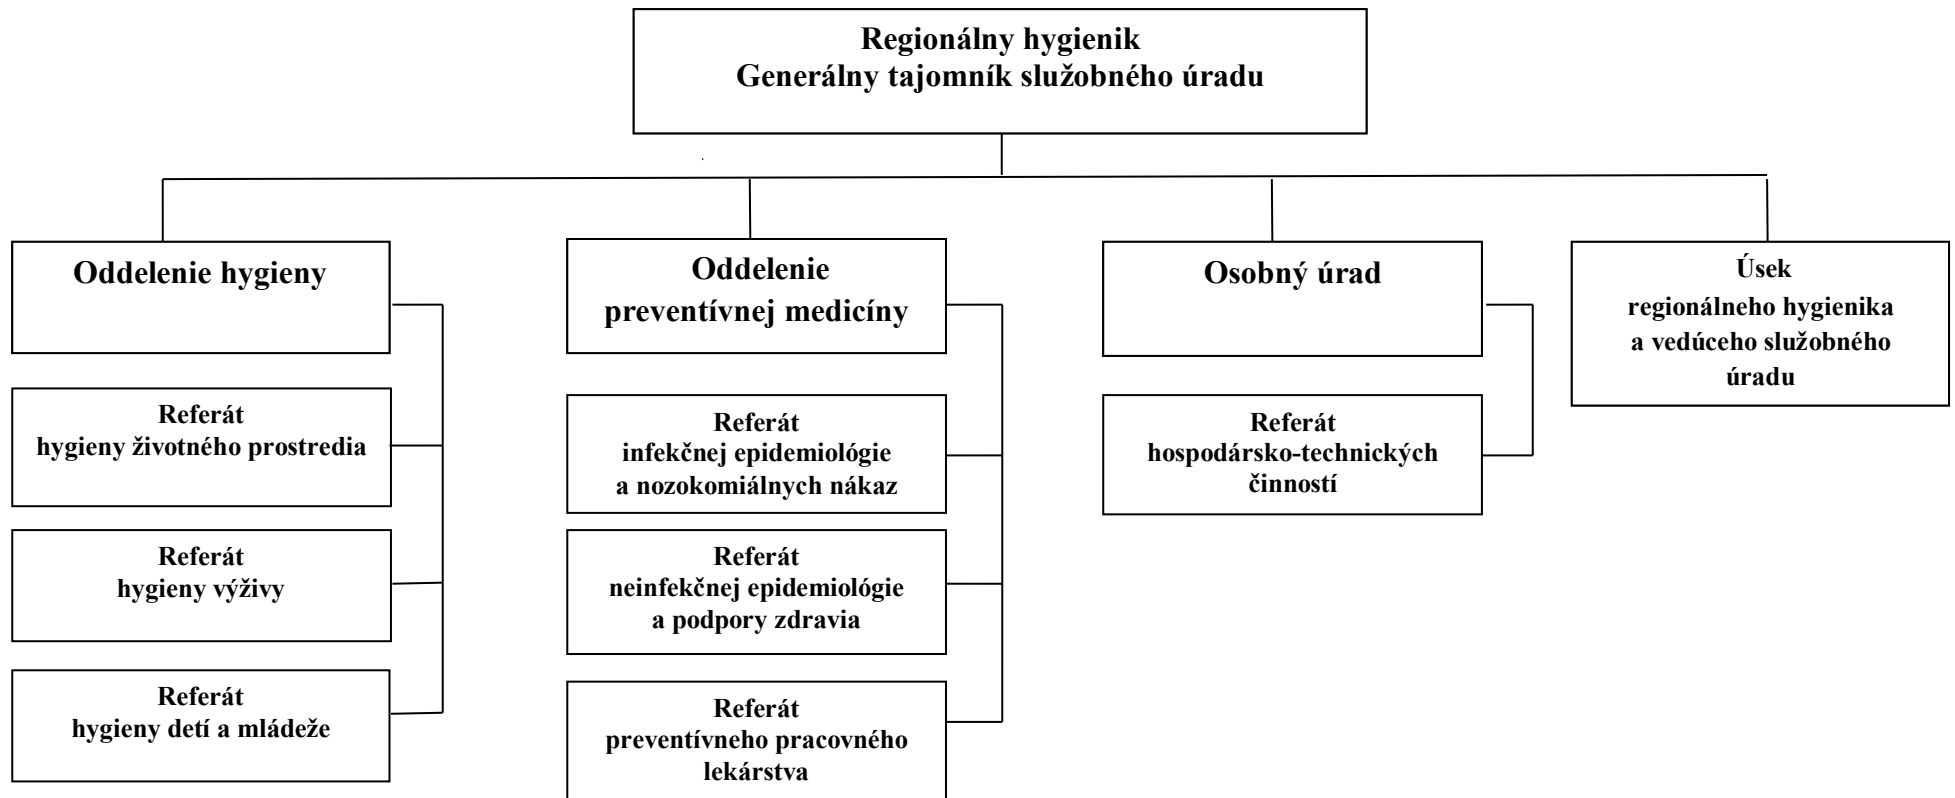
Regionálny hygienik
Generálny tajomník služobného úradu

Oddelenie hygieny

Referát
hygieny životného prostredia

Referát
hygieny výživy

Referát
hygieny detí a mládeže

Oddelenie
preventívnej medicíny

Referát
infekčnej epidemiológie
a nozokomiálnych nákaz

Referát
neinfekčnej epidemiológie
a podpory zdravia

Referát
preventívneho pracovného
lekárstva

Osobný úrad

Referát
hospodársko-technických
činností

Úsek
regionálneho hygienika
a vedúceho služobného
úradu